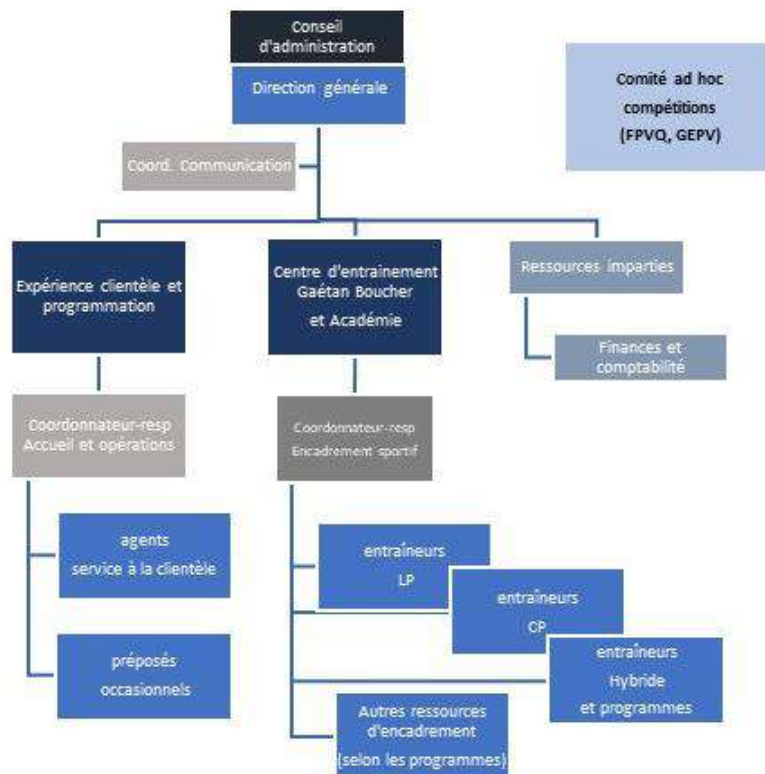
Conseil d'administration

Direction générale

Comité ad hoc compétitions (FPVQ, GEPV)

Coord. Communication

Expérience clientèle et programmation

Centre d'entrainement Gaétan Boucher et Académie

Ressources imparties

Finances et comptabilité

Coordonnateur-resp Accueil et opérations

Coordonnateur-resp Encadrement sportif

agents service à la clientèle

préposés occasionnels

entraîneurs LP

entraîneurs CP

entraîneurs Hybride et programmes

Autres ressources d'encadrement (selon les programmes)